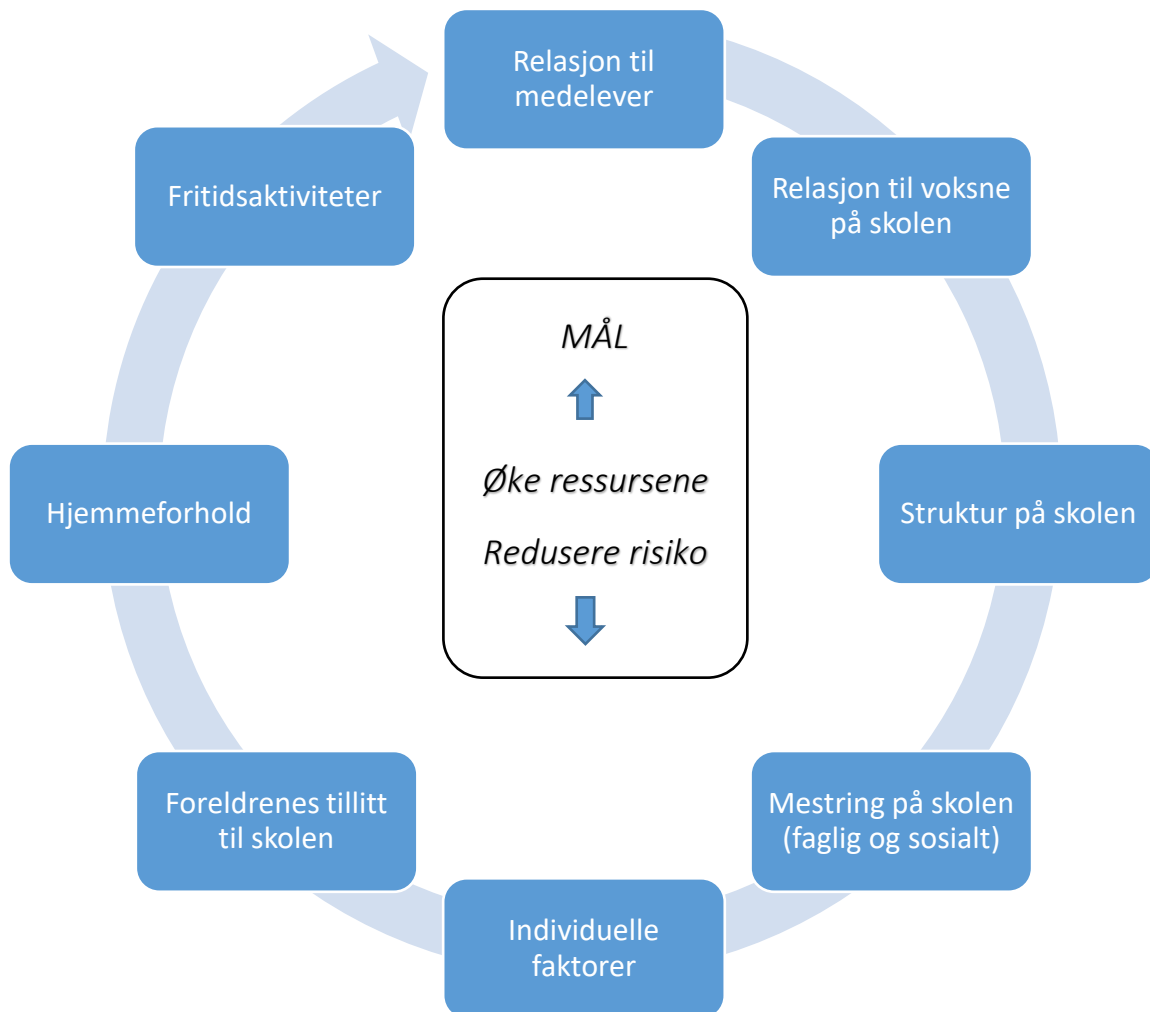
Relasjon til medelever

Relasjon til voksne på skolen

Struktur på skolen

Mestring på skolen (faglig og sosialt)

Individuelle faktorer

Foreldrenes tillitt til skolen

Hjemmeforhold

Fritidsaktiviteter

MÅL

Øke ressursene

Redusere risiko